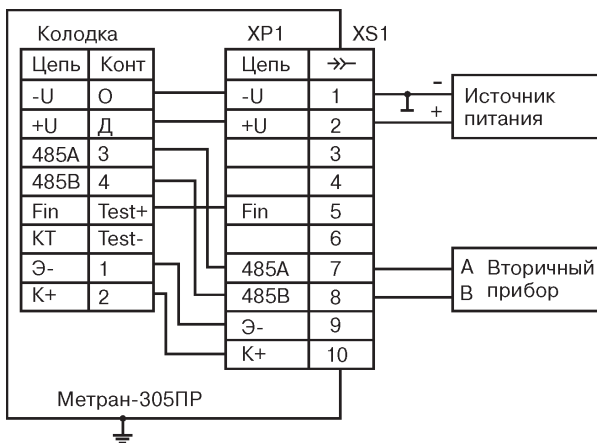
Колодка

| Цепь | Конт |
|---|---|
| -U | О |
| +U | Д |
| 485A | 3 |
| 485B | 4 |
| Fin | Test+ |
| KT | Test- |
| Э- | 1 |
| K+ | 2 |

XP1 XS1

| Цепь | → |
|---|---|
| -U | 1 |
| +U | 2 |
| | 3 |
| | 4 |
| Fin | 5 |
| | 6 |
| 485A | 7 |
| 485B | 8 |
| Э- | 9 |
| K+ | 10 |

-
+
Источник питания

A Вторичный
B прибор

Метран-305ПР